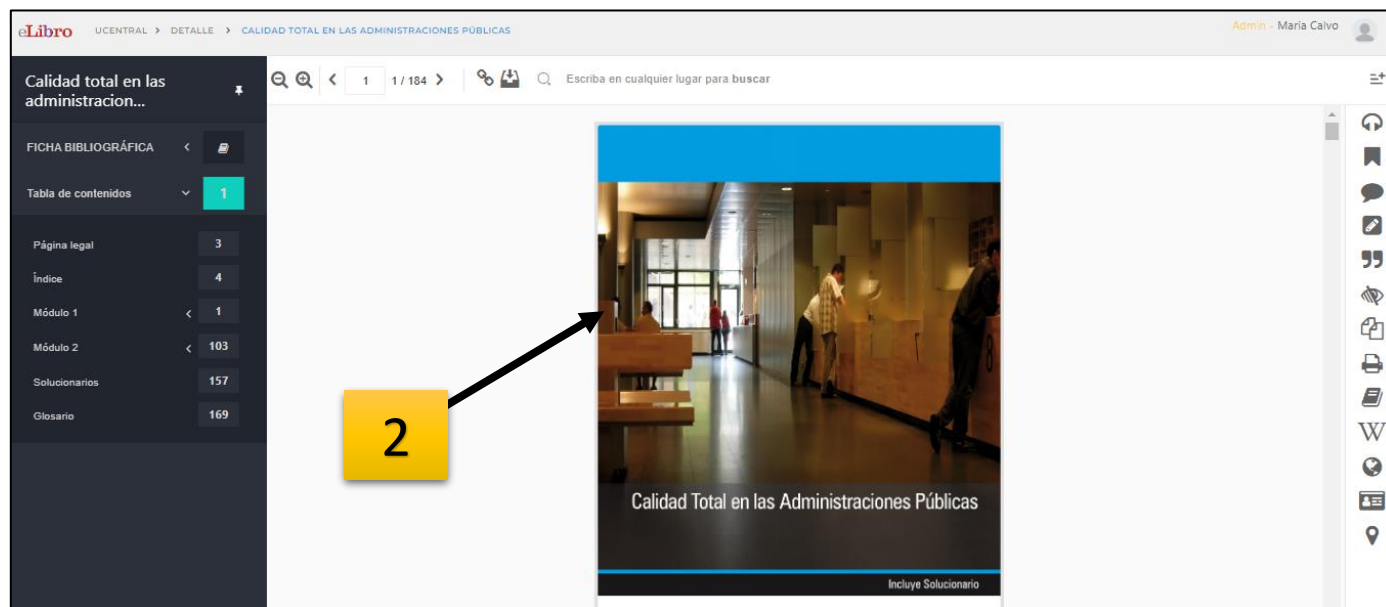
eLibro UCENTRAL > DETALLE > CALIDAD TOTAL EN LAS ADMINISTRACIONES PÚBLICAS

Admin - Maria Calvo

Calidad total en las administracion...

1 1 / 184

Escriba en cualquier lugar para buscar

FICHA BIBLIOGRÁFICA

Tabla de contenidos 1

Página legal 3
Índice 4
Módulo 1 1
Módulo 2 103
Solucionarios 157
Glosario 169

2

Calidad Total en las Administraciones Públicas

Incluye Solucionario